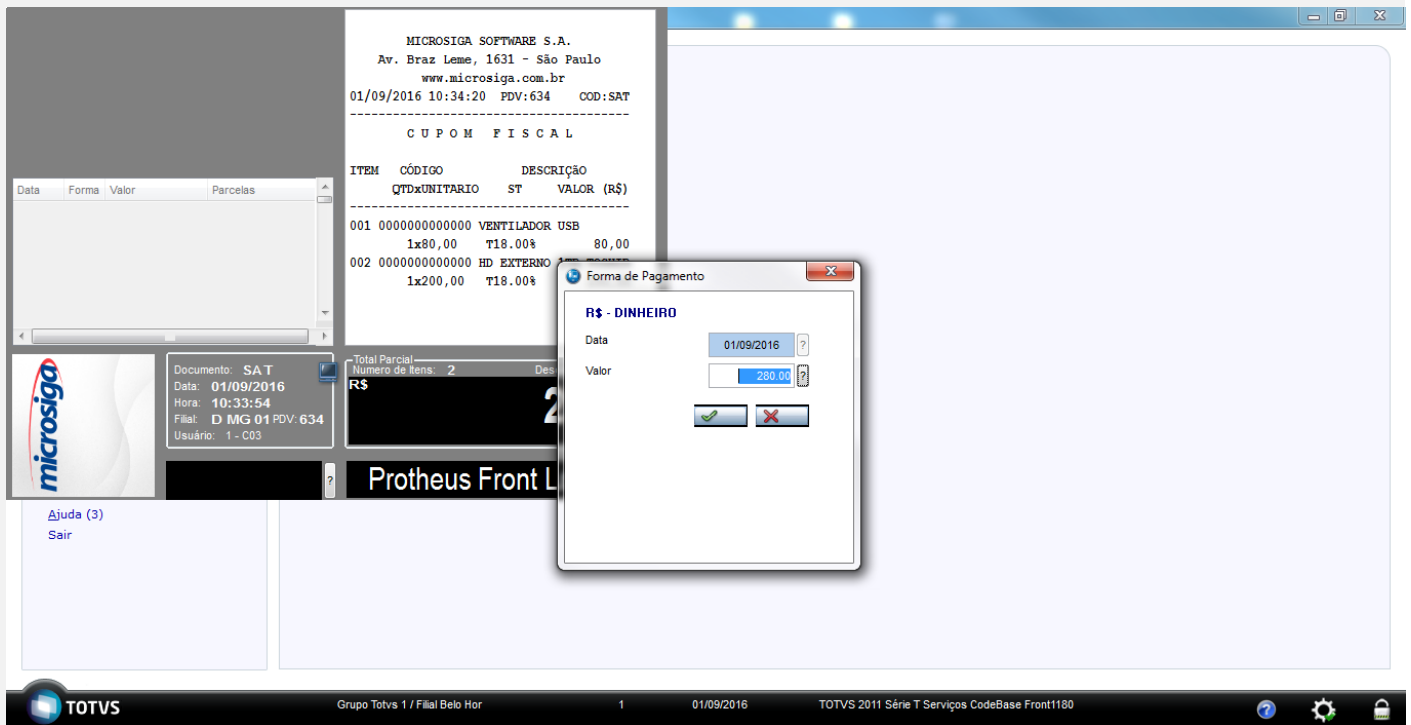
MICROSIGA SOFTWARE S.A.
Av. Braz Leme, 1631 - São Paulo
www.microsiga.com.br
01/09/2016 10:34:20 PDV:634 COD:SAT
--------------------------------------
C U P O M F I S C A L

ITEM CÓDIGO DESCRIÇÃO
QTDxUNITARIO ST VALOR (R$)
--------------------------------------
001 0000000000000 VENTILADOR USB
1x80,00 T18.00% 80,00
002 0000000000000 HD EXTERNO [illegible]
1x200,00 T18.00%

| Data | Forma | Valor | Parcelas |
|---|---|---|---|

microsiga

Documento: SAT
Data: 01/09/2016
Hora: 10:33:54
Filial: D MG 01 PDV: 634
Usuário: 1 - C03

Total Parcial
Numero de Itens: 2
R$
2

Protheus Front L

Ajuda (3)
Sair

Forma de Pagamento
R$ - DINHEIRO
Data 01/09/2016 ?
Valor 280.00 ?

TOTVS
Grupo Totvs 1 / Filial Belo Hor 1 01/09/2016 TOTVS 2011 Série T Serviços CodeBase Front1180